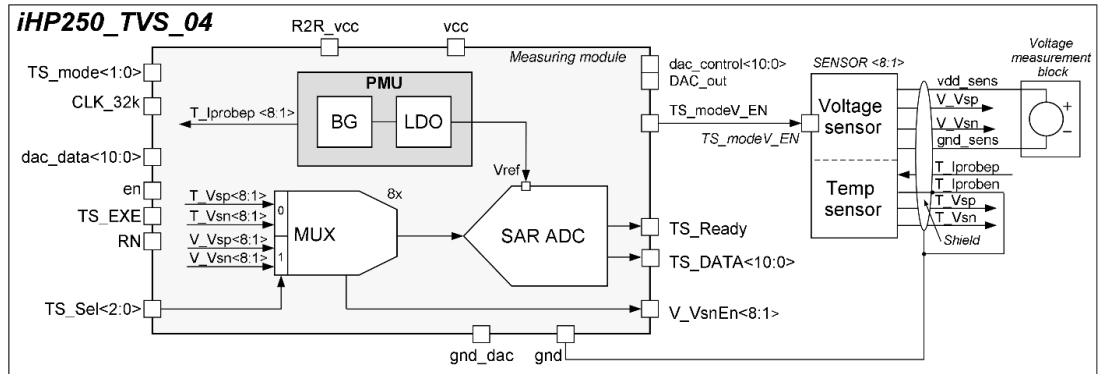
iHP250_TVS_04

R2R_vcc
vcc
Measuring module
TS_mode<1:0>
CLK_32k
PMU
T_Iprobep <8:1>
BG
LDO
dac_control<10:0>
DAC_out
TS_modeV_EN
TS_modeV_EN
SENSOR <8:1>
Voltage measurement block
vdd_sens
V_Vsp
V_Vsn
gnd_sens
Voltage sensor
Temp sensor
T_Iprobep
T_Iproben
T_Vsp
T_Vsn
Shield
dac_data<10:0>
Vref
en
8x
TS_EXE
RN
T_Vsp<8:1>
T_Vsn<8:1>
0
V_Vsp<8:1>
V_Vsn<8:1>
1
MUX
SAR ADC
TS_Ready
TS_DATA<10:0>
TS_Sel<2:0>
V_VsnEn<8:1>
gnd_dac
gnd
+
–